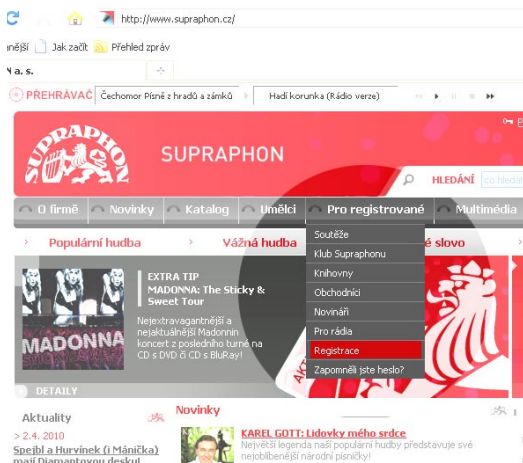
http://www.supraphon.cz/

nější Jak začít Přehled zpráv

a. s.

PŘEHRÁVAČ Čechomor Písně z hradů a zámků Hadí korunka (Rádio verze)

SUPRAPHON

SUPRAPHON

HLEDÁNÍ co hledá

O firmě Novinky Katalog Umělci Pro registrované Multimédia

Populární hudba Vážná hudba slovo

Soutěže
Klub Supraphonu
Knihovny
Obchodníci
Novináři
Pro rádia
Registrace
Zapomněli jste heslo?

EXTRA TIP
MADONNA: The Sticky & Sweet Tour

Nejextravagantnější a nejaktuálnější Madonnin koncert z posledního turné na CD s DVD či CD s BluRay!

MADONNA

DETAILY

Aktuality

> 2. 4. 2010
Spejbl a Hurvínek (i Mánička) mají Diamantovou desku!

Novinky

KAREL GOTT: Lidovky mého srdce
Největší legenda naší populární hudby představuje své nejoblíbenější národní písničky!